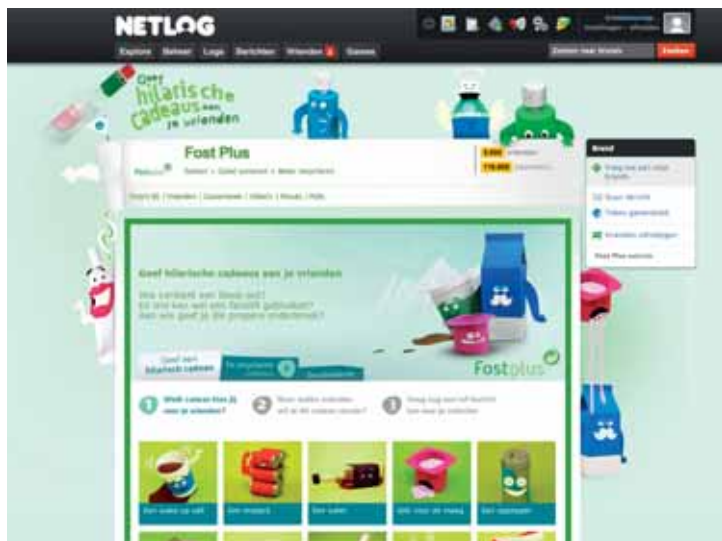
NETLOG

Explore Beheer Logs Berichten Vrienden Games

Zoeken naar vrienden Zoeken

Geef hilarische Cadeaus aan je vrienden

Fost Plus

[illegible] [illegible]

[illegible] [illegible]

Brand

Geef hilarische cadeaus aan je vrienden

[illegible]

Geef een hilarisch cadeau

Fost plus

1 Welk cadeau kies jij voor je vrienden?

2 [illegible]

3 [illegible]

Een wake up call

Een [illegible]

Een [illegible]

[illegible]

Een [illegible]